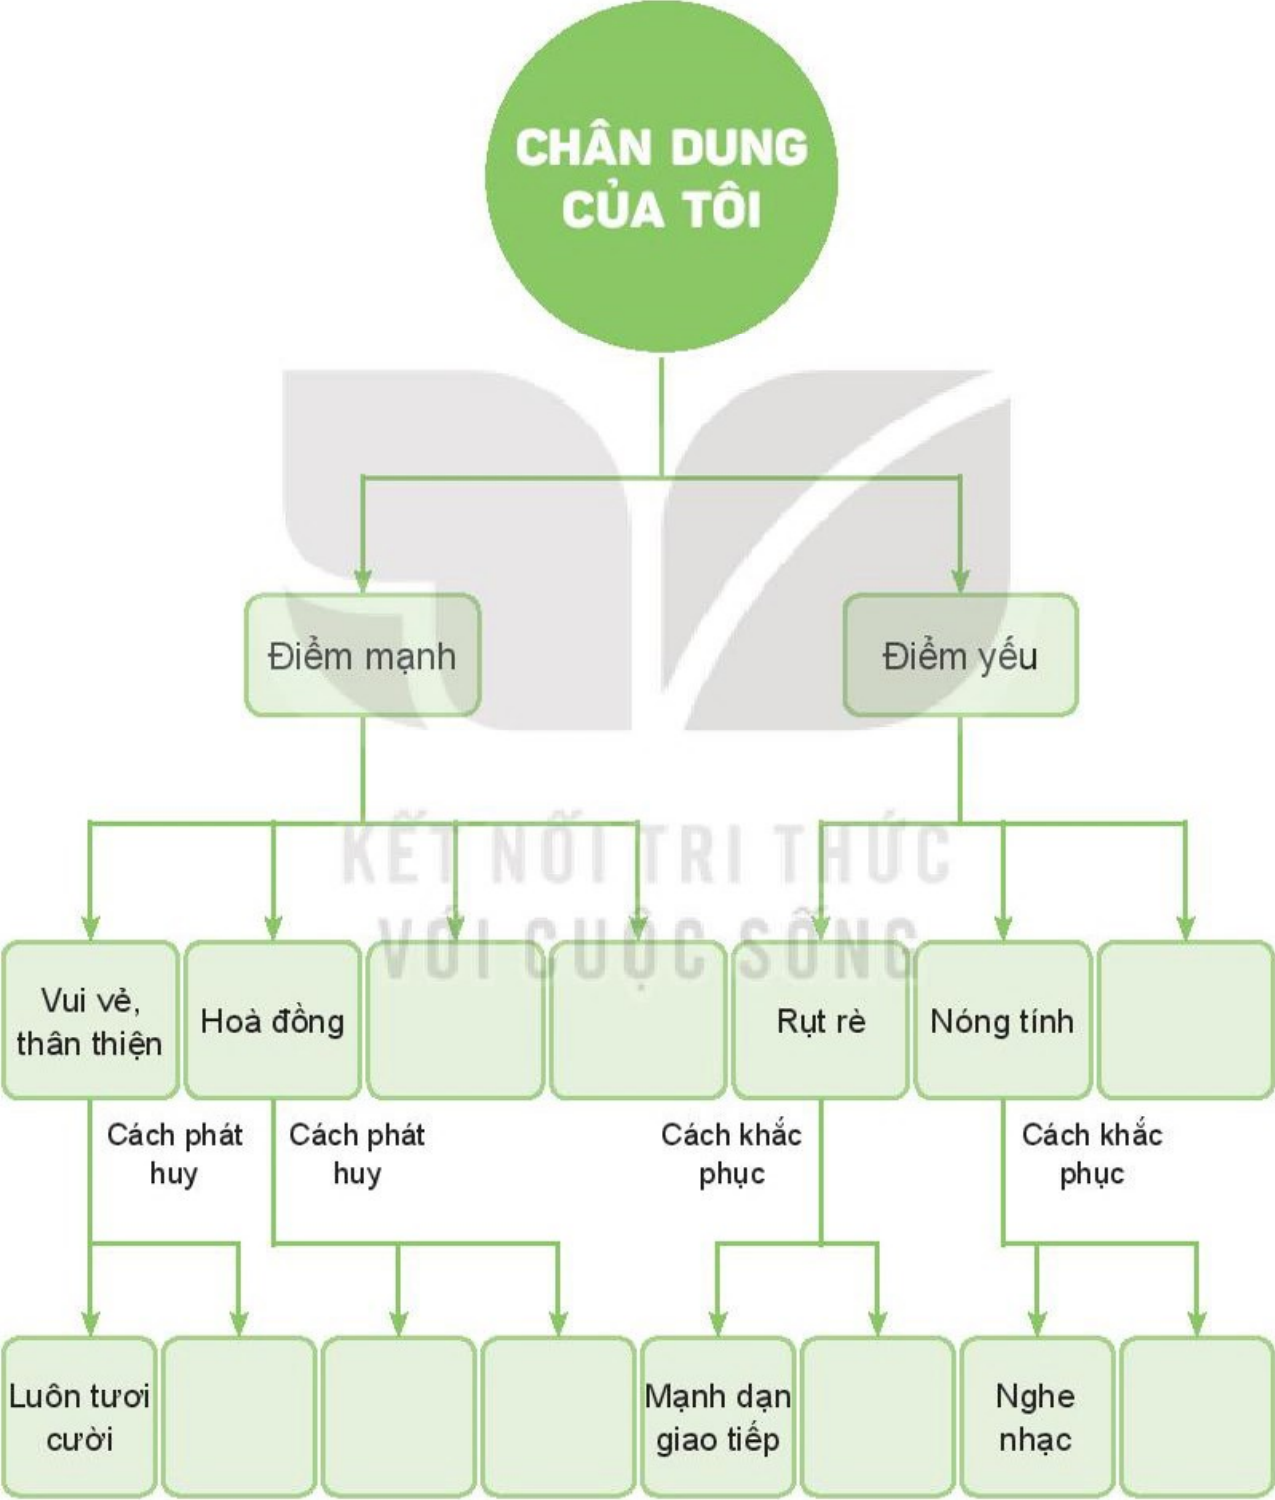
CHÂN DUNG CỦA TÔI

Điểm mạnh

Điểm yếu

KẾT NỐI TRI THỨC VỚI CUỘC SỐNG

Vui vẻ, thân thiện

Hoà đồng

Rụt rè

Nóng tính

Cách phát huy

Cách phát huy

Cách khắc phục

Cách khắc phục

Luôn tươi cười

Mạnh dạn giao tiếp

Nghe nhạc